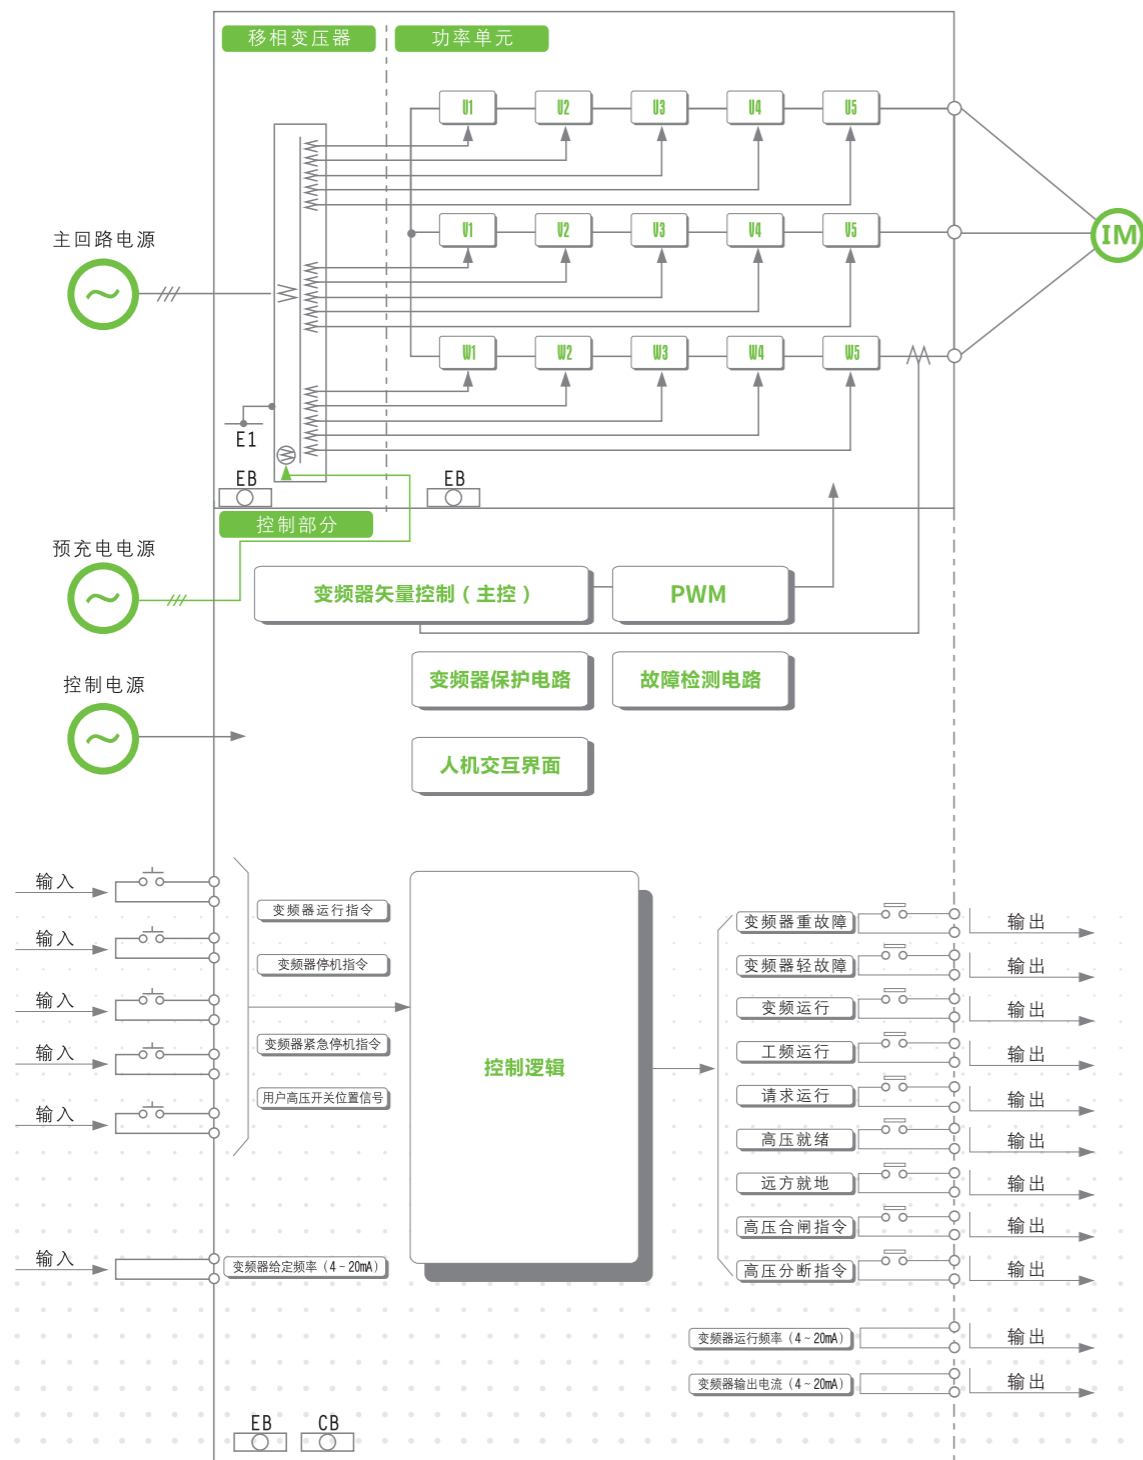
移相变压器
功率单元
U1 U2 U3 U4 U5
V1 V2 V3 V4 V5
W1 W2 W3 W4 W5
IM
主回路电源
E1
EB
EB
控制部分
预充电电源
变频器矢量控制（主控）
PWM
变频器保护电路
故障检测电路
控制电源
人机交互界面
输入
输入
输入
输入
输入
变频器运行指令
变频器停机指令
变频器紧急停机指令
用户高压开关位置信号
控制逻辑
变频器重故障
变频器轻故障
变频运行
工频运行
请求运行
高压就绪
远方就地
高压合闸指令
高压分断指令
输出
输出
输出
输出
输出
输出
输出
输出
输出
输入
变频器给定频率（4～20mA）
变频器运行频率（4～20mA）
变频器输出电流（4～20mA）
输出
输出
EB
CB